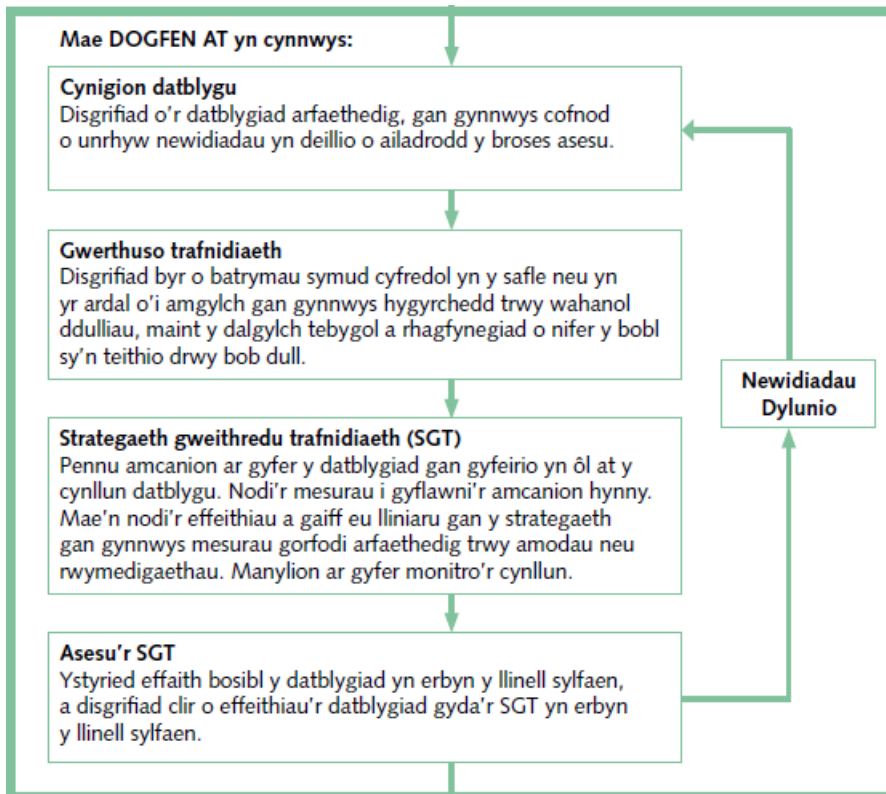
Mae DOGFEN AT yn cynnwys:

**Cynigion datblygu**
Disgrifiad o'r datblygiad arfaethedig, gan gynnwys cofnod o unrhyw newidiadau yn deillio o ailadrodd y broses asesu.

**Gwerthuso trafnidiaeth**
Disgrifiad byr o batrymau symud cyfredol yn y safle neu yn yr ardal o'i amgylch gan gynnwys hygyrchedd trwy wahanol ddulliau, maint y dalgylch tebygol a rhagfynegiad o nifer y bobl sy'n teithio drwy bob dull.

**Strategaeth gweithredu trafnidiaeth (SGT)**
Pennu amcanion ar gyfer y datblygiad gan gyfeirio yn ôl at y cynllun datblygu. Nodi'r mesurau i gyflawni'r amcanion hynny. Mae'n nodi'r effeithiau a gaiff eu lliniaru gan y strategaeth gan gynnwys mesurau gorfodi arfaethedig trwy amodau neu rwymedigaethau. Manylion ar gyfer monitro'r cynllun.

**Asesu'r SGT**
Ystyried effaith bosibl y datblygiad yn erbyn y llinell sylfaen, a disgrifiad clir o effeithiau'r datblygiad gyda'r SGT yn erbyn y llinell sylfaen.

Newidiadau Dylunio